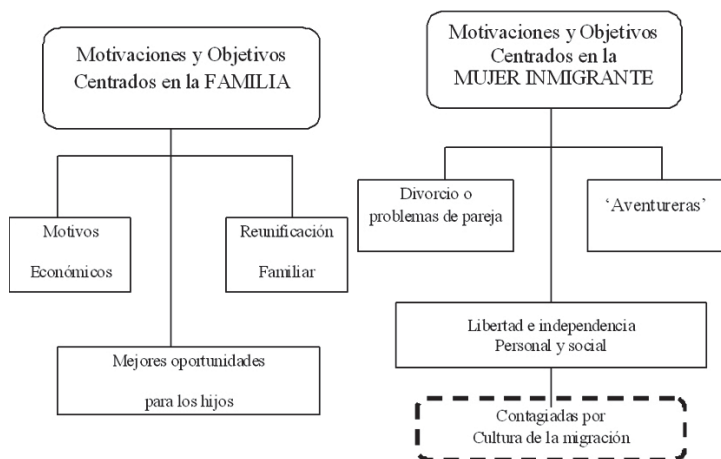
Motivaciones y Objetivos Centrados en la FAMILIA

Motivos Económicos

Reunificación Familiar

Mejores oportunidades para los hijos

Motivaciones y Objetivos Centrados en la MUJER INMIGRANTE

Divorcio o problemas de pareja

'Aventureras'

Libertad e independencia Personal y social

Contagiadas por Cultura de la migración